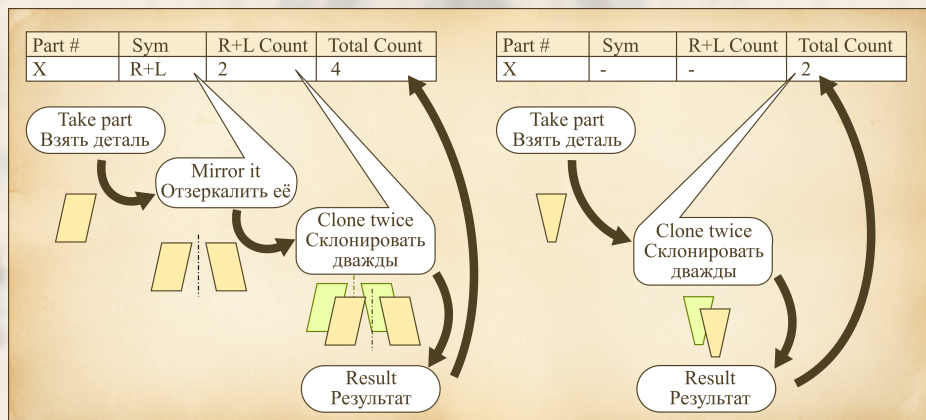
| Part # | Sym | R+L Count | Total Count |
|---|---|---|---|
| X | R+L | 2 | 4 |

Take part
Взять деталь

Mirror it
Отзеркалить её

Clone twice
Склонировать дважды

Result
Результат

| Part # | Sym | R+L Count | Total Count |
|---|---|---|---|
| X | - | - | 2 |

Take part
Взять деталь

Clone twice
Склонировать дважды

Result
Результат